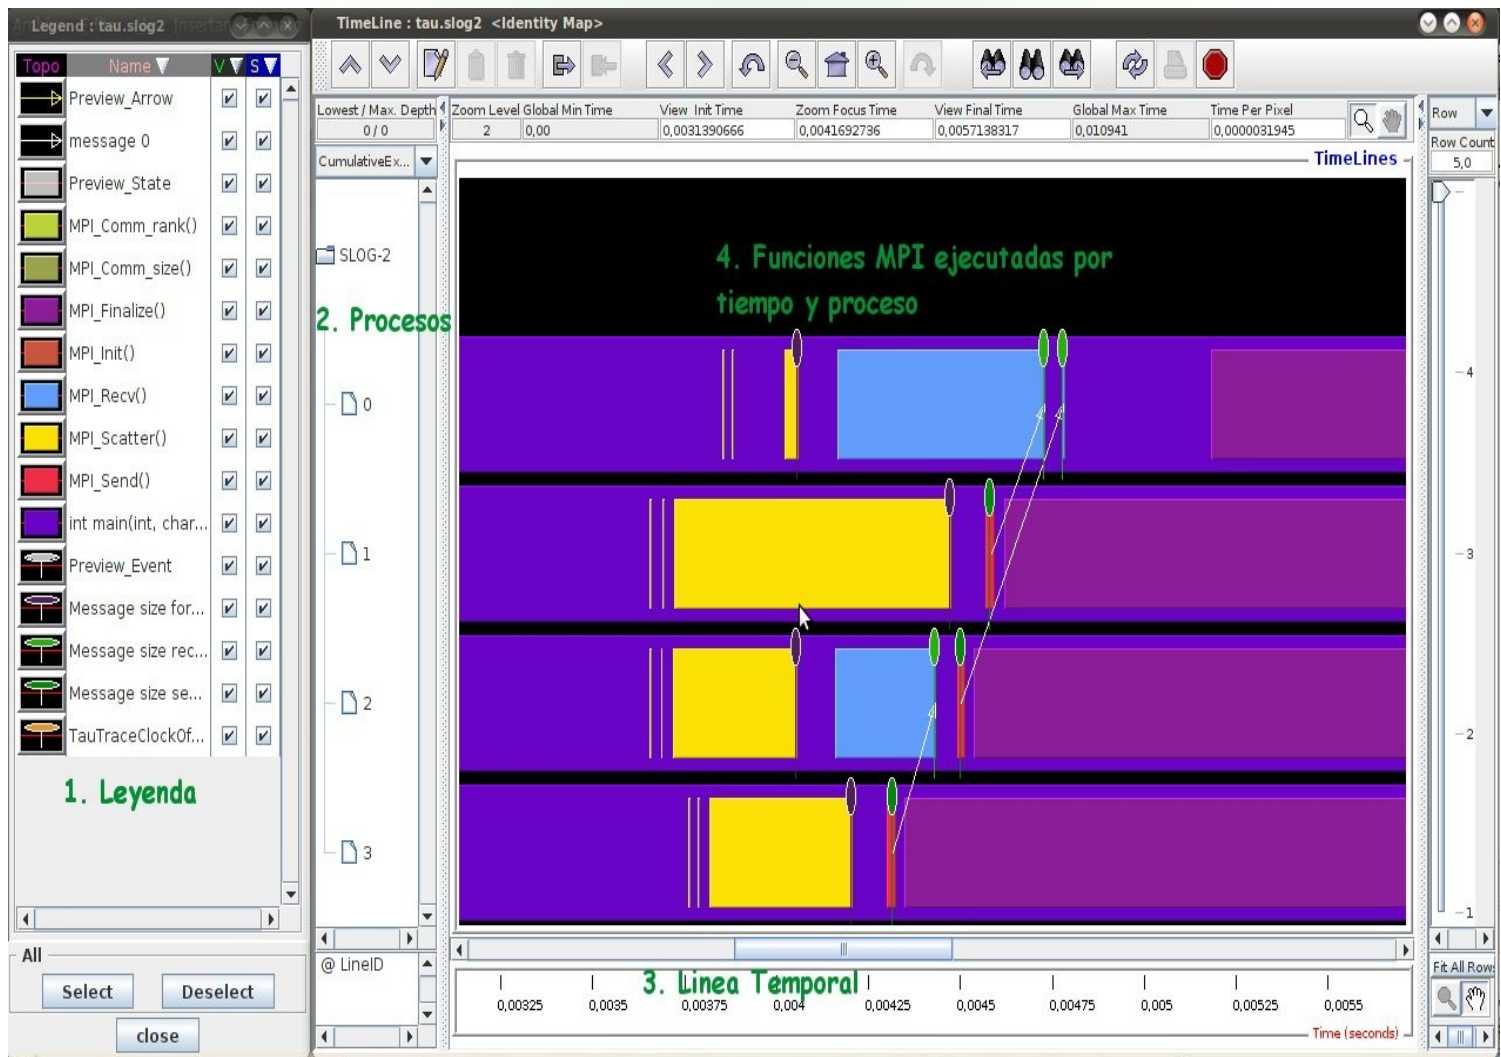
Legend : tau.slog2

TimeLine : tau.slog2 <Identity Map>

| Topo | Name | V | S |
|---|---|---|---|
| | Preview_Arrow | ☑ | ☑ |
| | message 0 | ☑ | ☑ |
| | Preview_State | ☑ | ☑ |
| | MPI_Comm_rank() | ☑ | ☑ |
| | MPI_Comm_size() | ☑ | ☑ |
| | MPI_Finalize() | ☑ | ☑ |
| | MPI_Init() | ☑ | ☑ |
| | MPI_Recv() | ☑ | ☑ |
| | MPI_Scatter() | ☑ | ☑ |
| | MPI_Send() | ☑ | ☑ |
| | int main(int, char... | ☑ | ☑ |
| | Preview_Event | ☑ | ☑ |
| | Message size for... | ☑ | ☑ |
| | Message size rec... | ☑ | ☑ |
| | Message size se... | ☑ | ☑ |
| | TauTraceClockOf... | ☑ | ☑ |

1. Leyenda

All

Select Deselect

close

| Lowest / Max. Depth | Zoom Level | Global Min Time | View Init Time | Zoom Focus Time | View Final Time | Global Max Time | Time Per Pixel |
|---|---|---|---|---|---|---|---|
| 0 / 0 | 2 | 0,00 | 0,0031390666 | 0,0041692736 | 0,0057138317 | 0,010941 | 0,0000031945 |

Row

Row Count
5,0

CumulativeEx...

TimeLines

SLOG-2

2. Procesos

0
1
2
3

4. Funciones MPI ejecutadas por tiempo y proceso

4
3
2
1

@ LineID

3. Linea Temporal

0,00325 0,0035 0,00375 0,004 0,00425 0,0045 0,00475 0,005 0,00525 0,0055

Time (seconds)

Fit All Rows